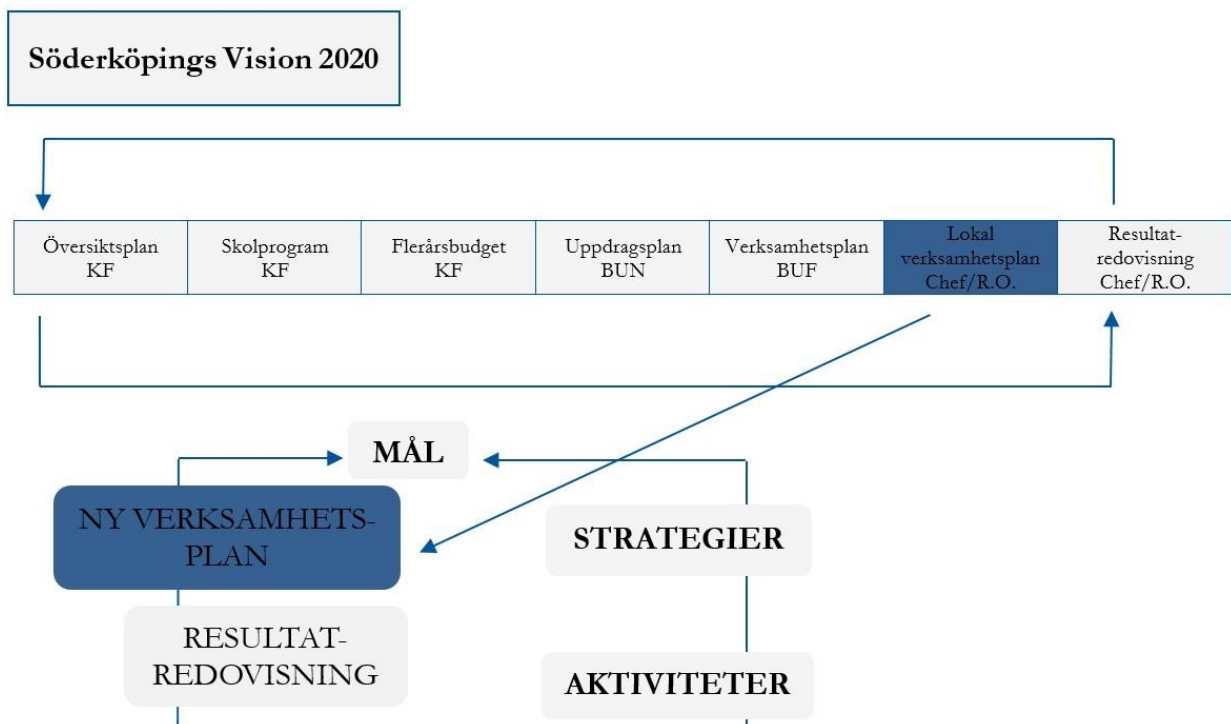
Söderköpings Vision 2020

| Översiktsplan KF | Skolprogram KF | Flerårsbudget KF | Uppdragsplan BUN | Verksamhetsplan BUF | Lokal verksamhetsplan Chef/R.O. | Resultat-redovisning Chef/R.O. |
|---|---|---|---|---|---|---|

MÅL

NY VERKSAMHETS-PLAN

STRATEGIER

RESULTAT-REDOVISNING

AKTIVITETER